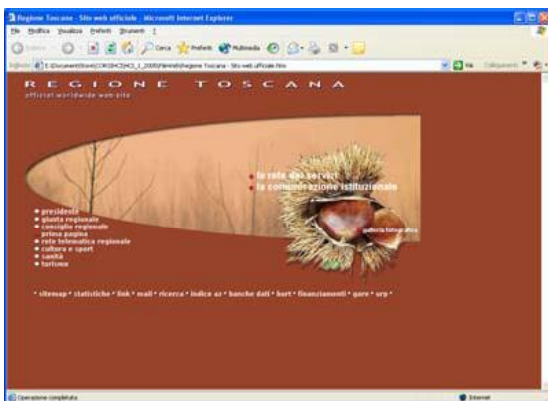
Regione Toscana - Sito web ufficiale - Microsoft Internet Explorer

File Modifica Visualizza Preferiti Strumenti ?

Indietro Cerca Preferiti Multimedia

Indirizzo E:\Documenti\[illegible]\Regione Toscana - Sito web ufficiale.htm Vai Collegamenti

R E G I O N E T O S C A N A
official worldwide web site

• la rete dei servizi
• la comunicazione istituzionale

galleria fotografica

• presidente
• giunta regionale
• consiglio regionale
prima pagina
• rete telematica regionale
• cultura e sport
• sanità
• turismo

• sitemap • statistiche • link • mail • ricerca • indice az • banche dati • burt • finanziamenti • gare • urp •

Operazione completata

Internet